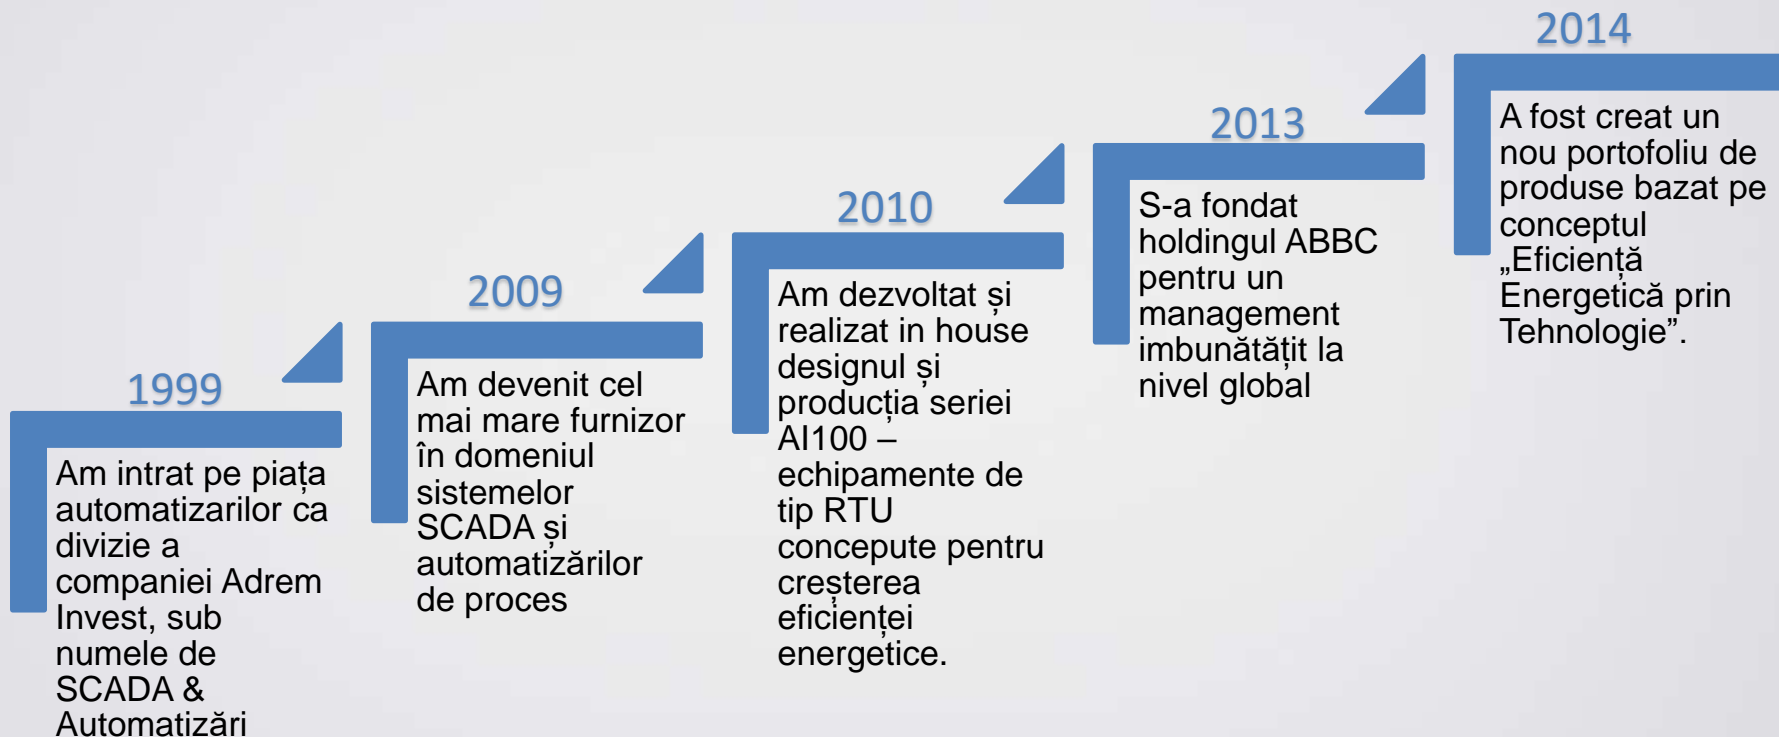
1999

Am intrat pe piața automatizarilor ca divizie a companiei Adrem Invest, sub numele de SCADA & Automatizări

2009

Am devenit cel mai mare furnizor în domeniul sistemelor SCADA și automatizărilor de proces

2010

Am dezvoltat și realizat in house designul și producția seriei AI100 – echipamente de tip RTU concepute pentru creșterea eficienței energetice.

2013

S-a fondat holdingul ABBC pentru un management imbunătățit la nivel global

2014

A fost creat un nou portofoliu de produse bazat pe conceptul „Eficiență Energetică prin Tehnologie”.